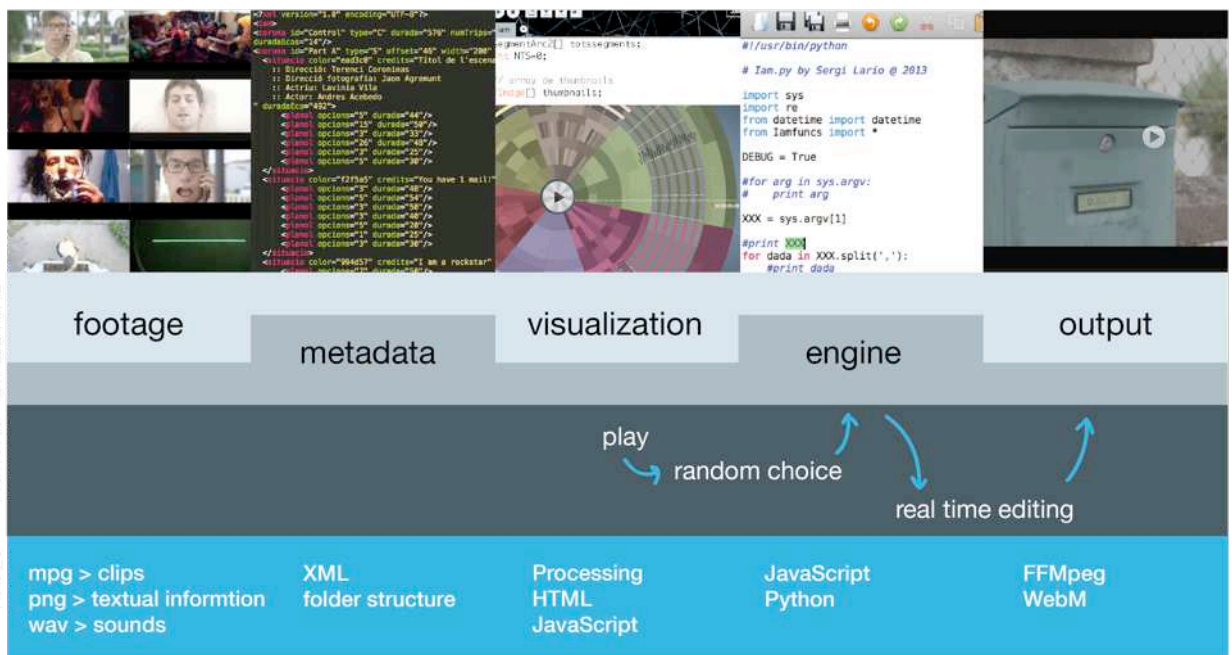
<?xml version="1.0" encoding="UTF-8"?>
<cortometraje>
<corona id="Control" type="C" durada="570" numTrips="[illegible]" duradaLoop="14"/>
<corona id="Part A" type="5" offset="46" width="200" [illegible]
<situacio color="ead3c0" credits="Titol de l'escena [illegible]
:: Direcció: Terenci Corominas
:: Direcció fotografia: Jaon Agremunt
:: Actriu: Lavinia Vila
:: Actor: Andres Acebedo
" duradaLoop="492">
<planol opcions="5" durada="44"/>
<planol opcions="15" durada="50"/>
<planol opcions="3" durada="33"/>
<planol opcions="26" durada="48"/>
<planol opcions="2" durada="25"/>
<planol opcions="5" durada="30"/>
</situacio>
<situacio color="f2f3a5" credits="You have 1 mail!" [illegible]
<planol opcions="3" durada="48"/>
<planol opcions="5" durada="54"/>
<planol opcions="3" durada="50"/>
<planol opcions="3" durada="40"/>
<planol opcions="5" durada="20"/>
<planol opcions="1" durada="25"/>
<planol opcions="3" durada="30"/>
</situacio>
<situacio color="994d57" credits="I am a rockstar" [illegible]

segmentArc2[] totsSegments;
NTS=0;
// array de thumbnails
Image[] thumbnails;

#!/usr/bin/python

# Iam.py by Sergi Lario @ 2013

import sys
import re
from datetime import datetime
from Iamfuncs import *

DEBUG = True

#for arg in sys.argv:
#    print arg

XXX = sys.argv[1]

#print XXX
for dada in XXX.split(','):
    #print dada

footage

metadata

visualization

engine

output

play

random choice

real time editing

mpg > clips
png > textual informtion
wav > sounds

XML
folder structure

Processing
HTML
JavaScript

JavaScript
Python

FFMpeg
WebM